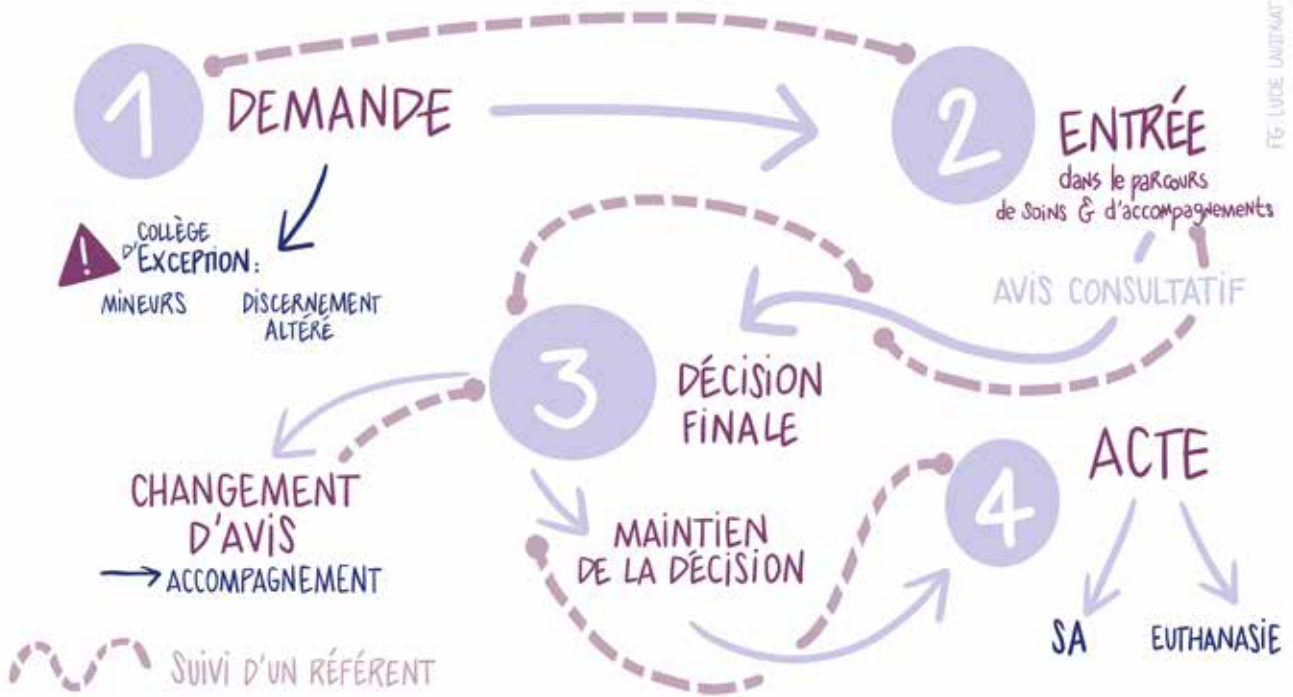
1 DEMANDE

2 ENTRÉE
dans le parcours de soins & d'accompagnements

FG LUCIE LAUTRAT

! COLLÈGE D'EXCEPTION :
MINEURS DISCERNEMENT ALTÉRÉ

AVIS CONSULTATIF

3 DÉCISION FINALE

CHANGEMENT D'AVIS
→ ACCOMPAGNEMENT

MAINTIEN DE LA DÉCISION

4 ACTE

SA EUTHANASIE

SUIVI D'UN RÉFÉRENT